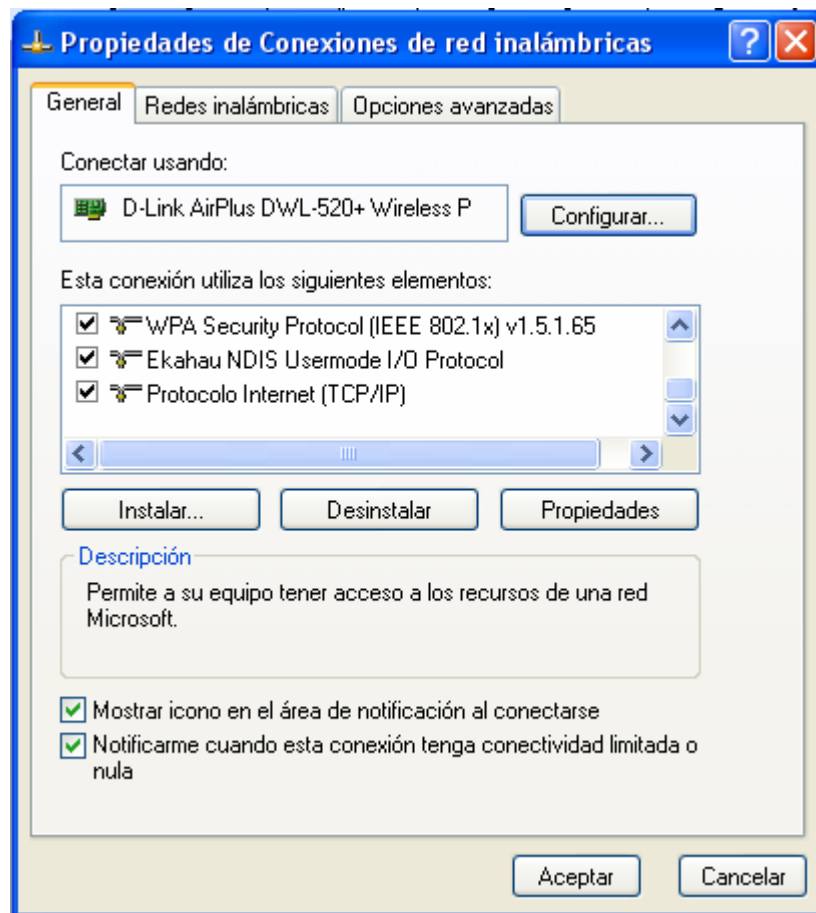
Propiedades de Conexiones de red inalámbricas

General | Redes inalámbricas | Opciones avanzadas

Conectar usando:

D-Link AirPlus DWL-520+ Wireless P

Configurar...

Esta conexión utiliza los siguientes elementos:

WPA Security Protocol (IEEE 802.1x) v1.5.1.65
Ekahau NDIS Usermode I/O Protocol
Protocolo Internet (TCP/IP)

Instalar... | Desinstalar | Propiedades

Descripción

Permite a su equipo tener acceso a los recursos de una red Microsoft.

Mostrar icono en el área de notificación al conectarse
Notificarme cuando esta conexión tenga conectividad limitada o nula

Aceptar | Cancelar